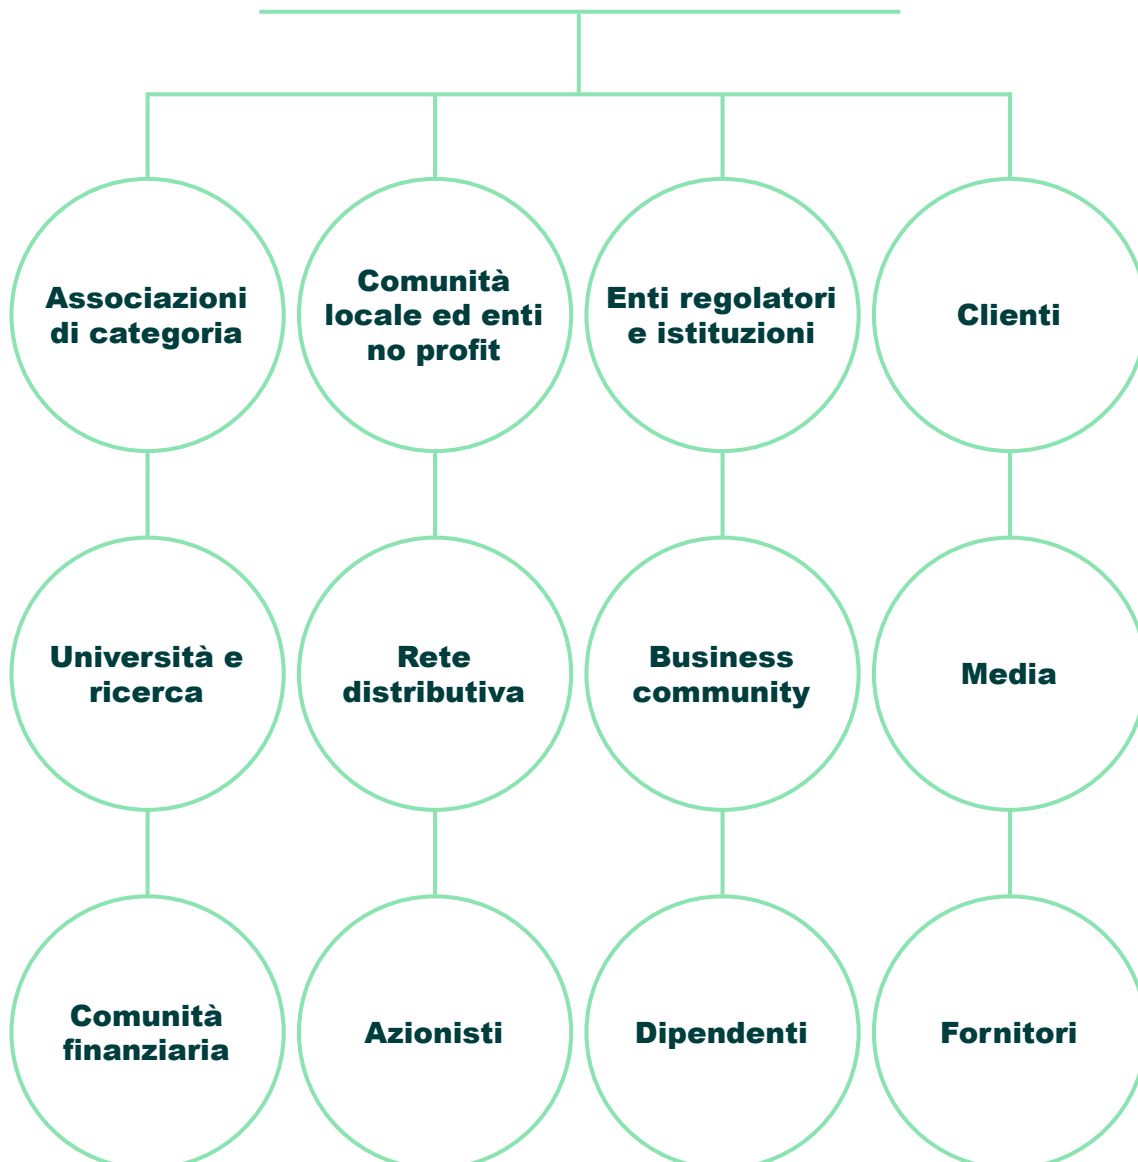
Associazioni di categoria

Comunità locale ed enti no profit

Enti regolatori e istituzioni

Clienti

Università e ricerca

Rete distributiva

Business community

Media

Comunità finanziaria

Azionisti

Dipendenti

Fornitori